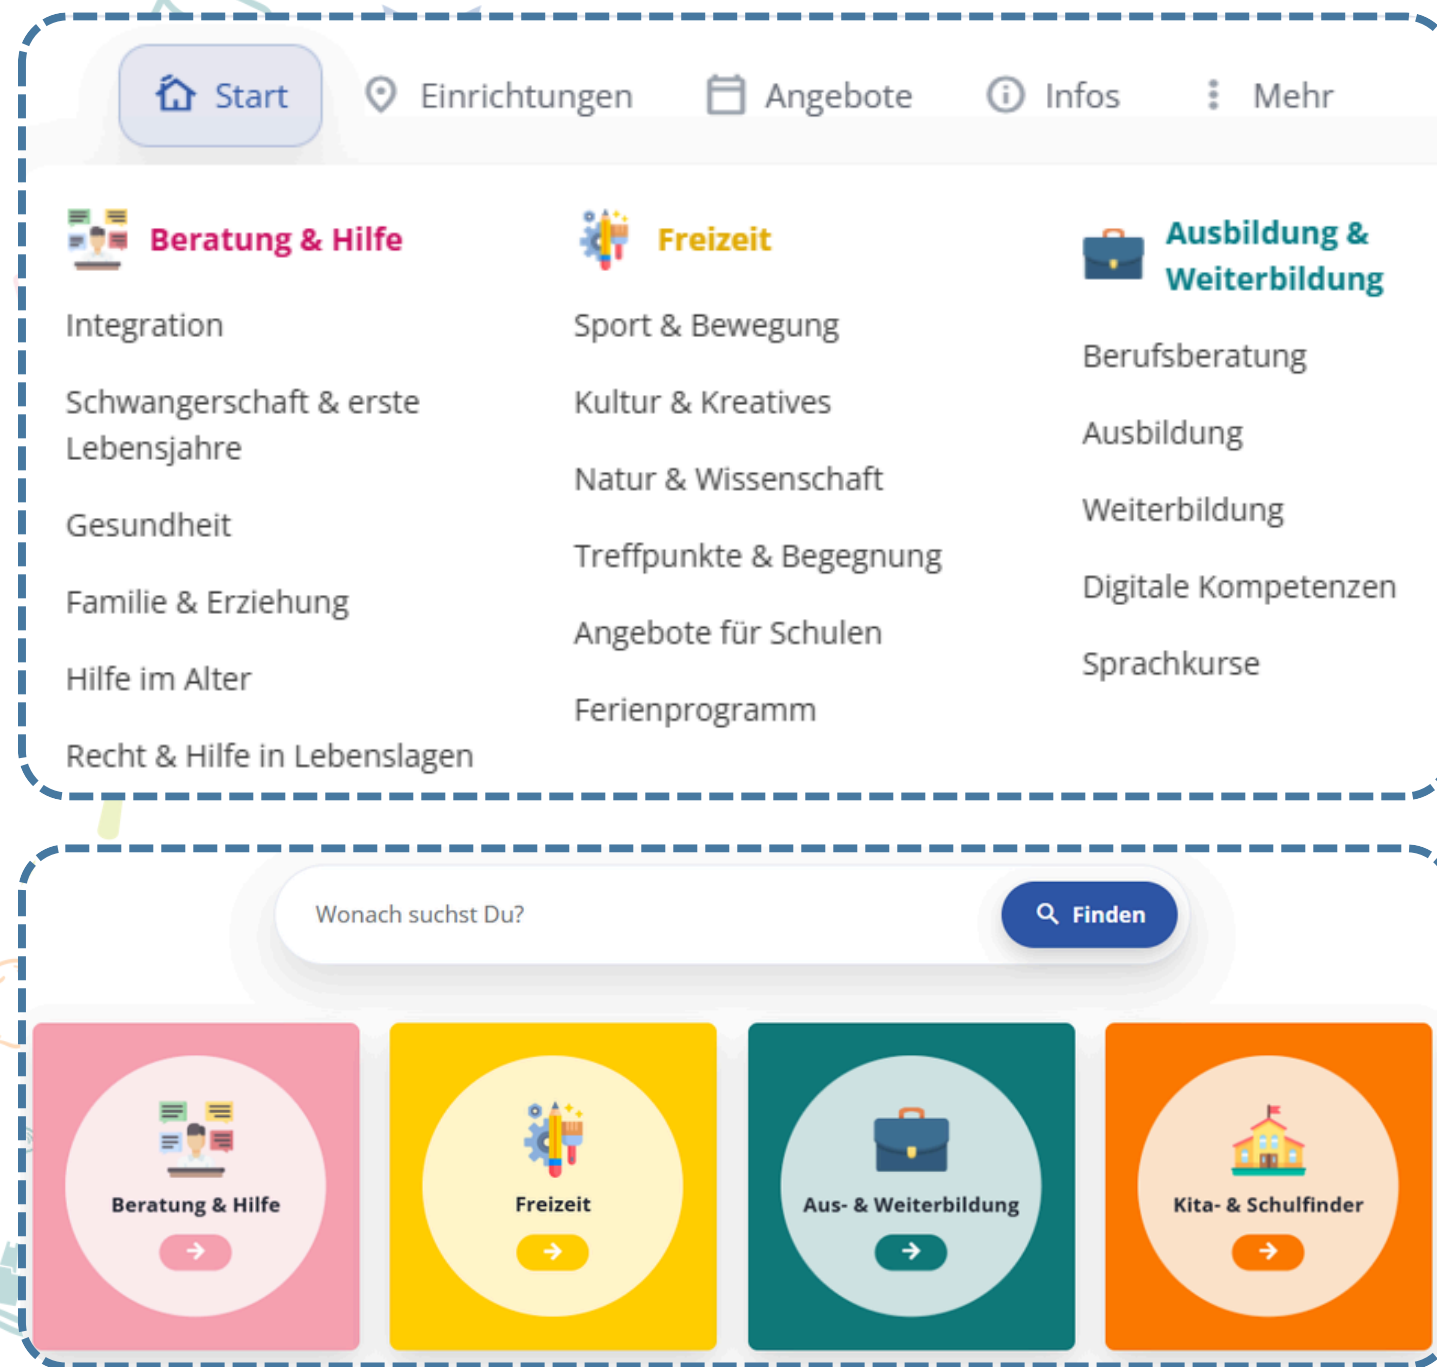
Start Einrichtungen Angebote Infos Mehr

Beratung & Hilfe

Integration

Schwangerschaft & erste Lebensjahre

Gesundheit

Familie & Erziehung

Hilfe im Alter

Recht & Hilfe in Lebenslagen

Freizeit

Sport & Bewegung

Kultur & Kreatives

Natur & Wissenschaft

Treffpunkte & Begegnung

Angebote für Schulen

Ferienprogramm

Ausbildung & Weiterbildung

Berufsberatung

Ausbildung

Weiterbildung

Digitale Kompetenzen

Sprachkurse

Wonach suchst Du?

Finden

Beratung & Hilfe

Freizeit

Aus- & Weiterbildung

Kita- & Schulfinder